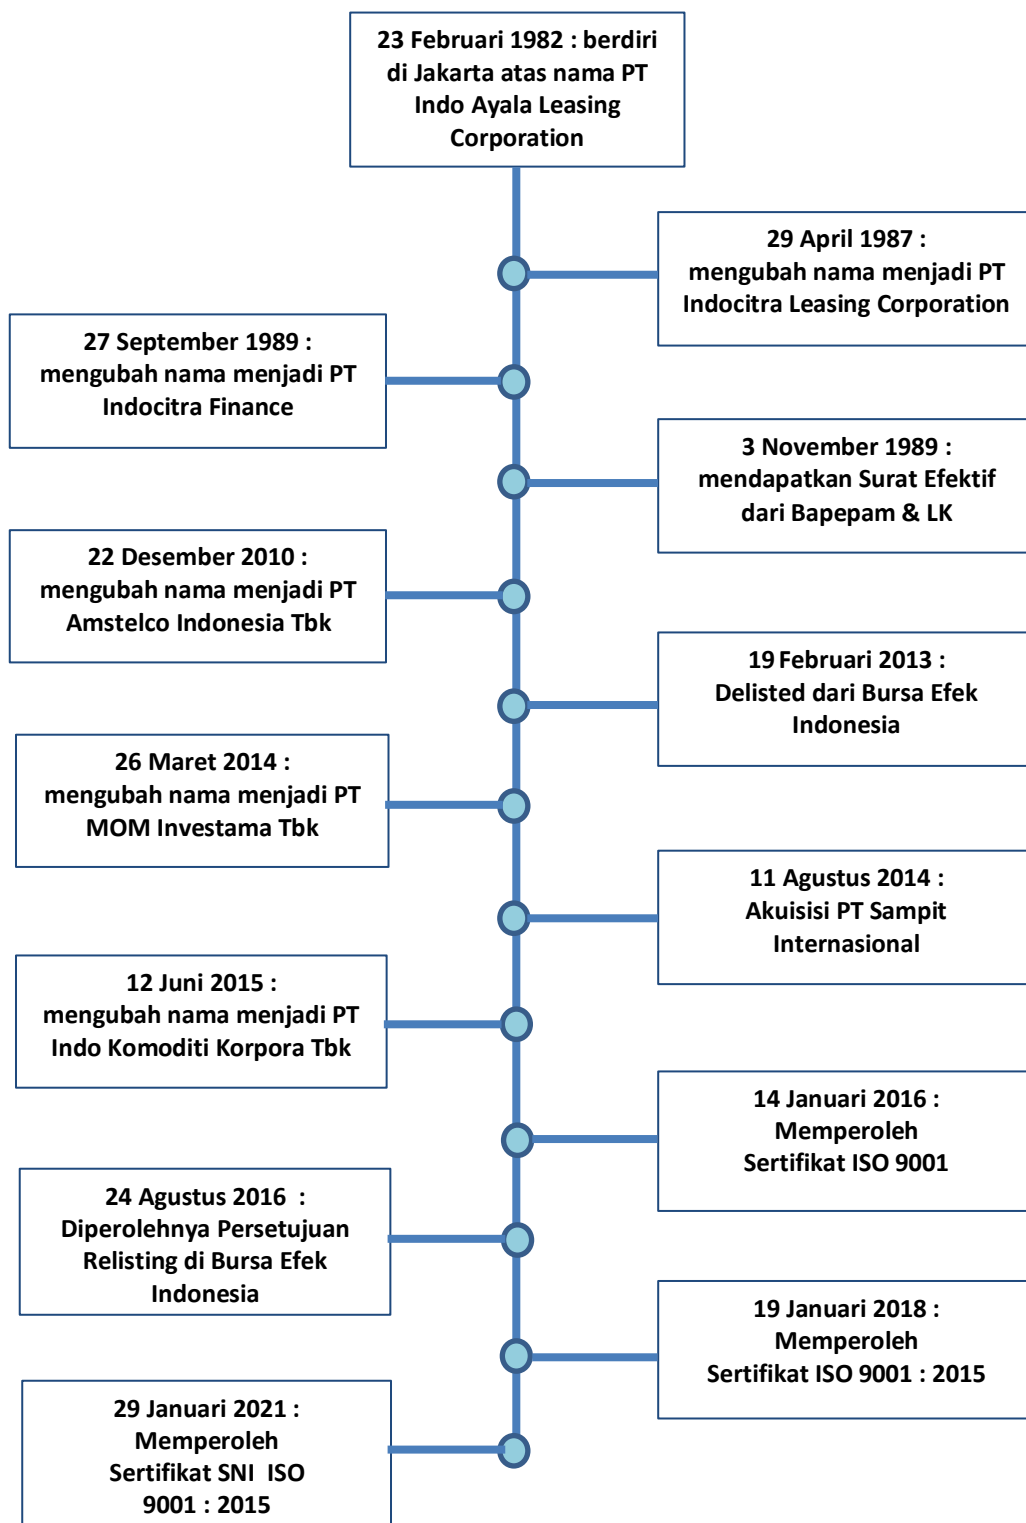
23 Februari 1982 : berdiri di Jakarta atas nama PT Indo Ayala Leasing Corporation

29 April 1987 : mengubah nama menjadi PT Indocitra Leasing Corporation

27 September 1989 : mengubah nama menjadi PT Indocitra Finance

3 November 1989 : mendapatkan Surat Efektif dari Bapepam & LK

22 Desember 2010 : mengubah nama menjadi PT Amstelco Indonesia Tbk

19 Februari 2013 : Delisted dari Bursa Efek Indonesia

26 Maret 2014 : mengubah nama menjadi PT MOM Investama Tbk

11 Agustus 2014 : Akuisisi PT Sampit Internasional

12 Juni 2015 : mengubah nama menjadi PT Indo Komoditi Korpora Tbk

14 Januari 2016 : Memperoleh Sertifikat ISO 9001

24 Agustus 2016 : Diperolehnya Persetujuan Relisting di Bursa Efek Indonesia

19 Januari 2018 : Memperoleh Sertifikat ISO 9001 : 2015

29 Januari 2021 : Memperoleh Sertifikat SNI ISO 9001 : 2015